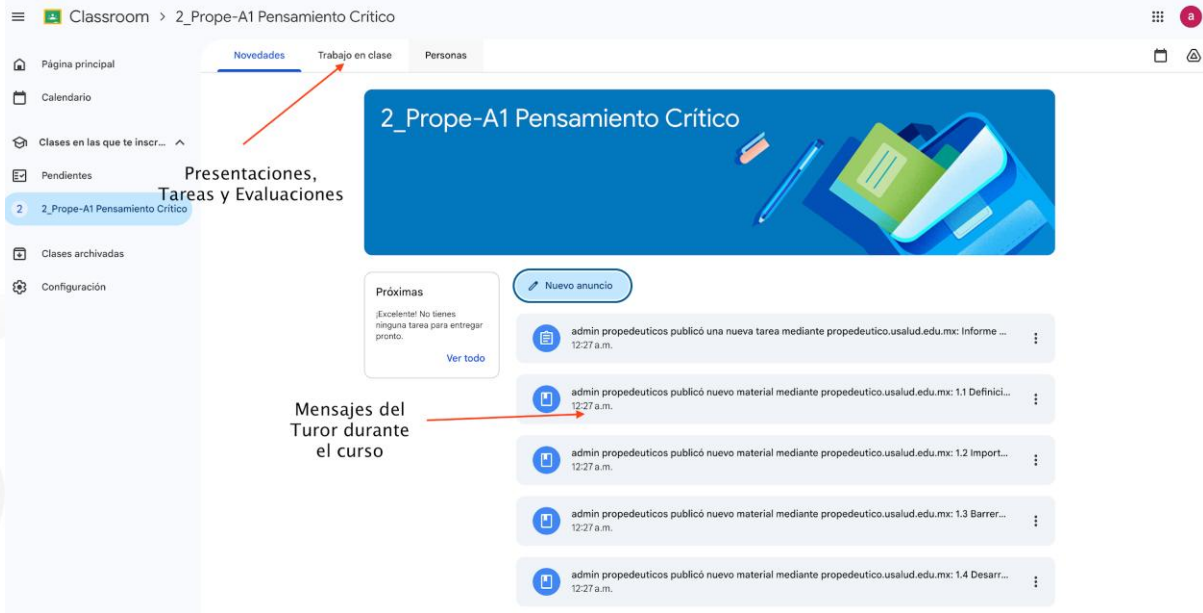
Classroom > 2_Prope-A1 Pensamiento Crítico

a

Página principal

Calendario

Clases en las que te inscr...

Pendientes

2 2_Prope-A1 Pensamiento Crítico

Clases archivadas

Configuración

Novedades Trabajo en clase Personas

Presentaciones, Tareas y Evaluaciones

2_Prope-A1 Pensamiento Crítico

Próximas

¡Excelente! No tienes ninguna tarea para entregar pronto.

Ver todo

Nuevo anuncio

admin propedeuticos publicó una nueva tarea mediante propedeutico.usalud.edu.mx: Informe ...
12:27 a.m.

Mensajes del Turor durante el curso

admin propedeuticos publicó nuevo material mediante propedeutico.usalud.edu.mx: 1.1 Definici...
12:27 a.m.

admin propedeuticos publicó nuevo material mediante propedeutico.usalud.edu.mx: 1.2 Import...
12:27 a.m.

admin propedeuticos publicó nuevo material mediante propedeutico.usalud.edu.mx: 1.3 Barrer...
12:27 a.m.

admin propedeuticos publicó nuevo material mediante propedeutico.usalud.edu.mx: 1.4 Desarr...
12:27 a.m.